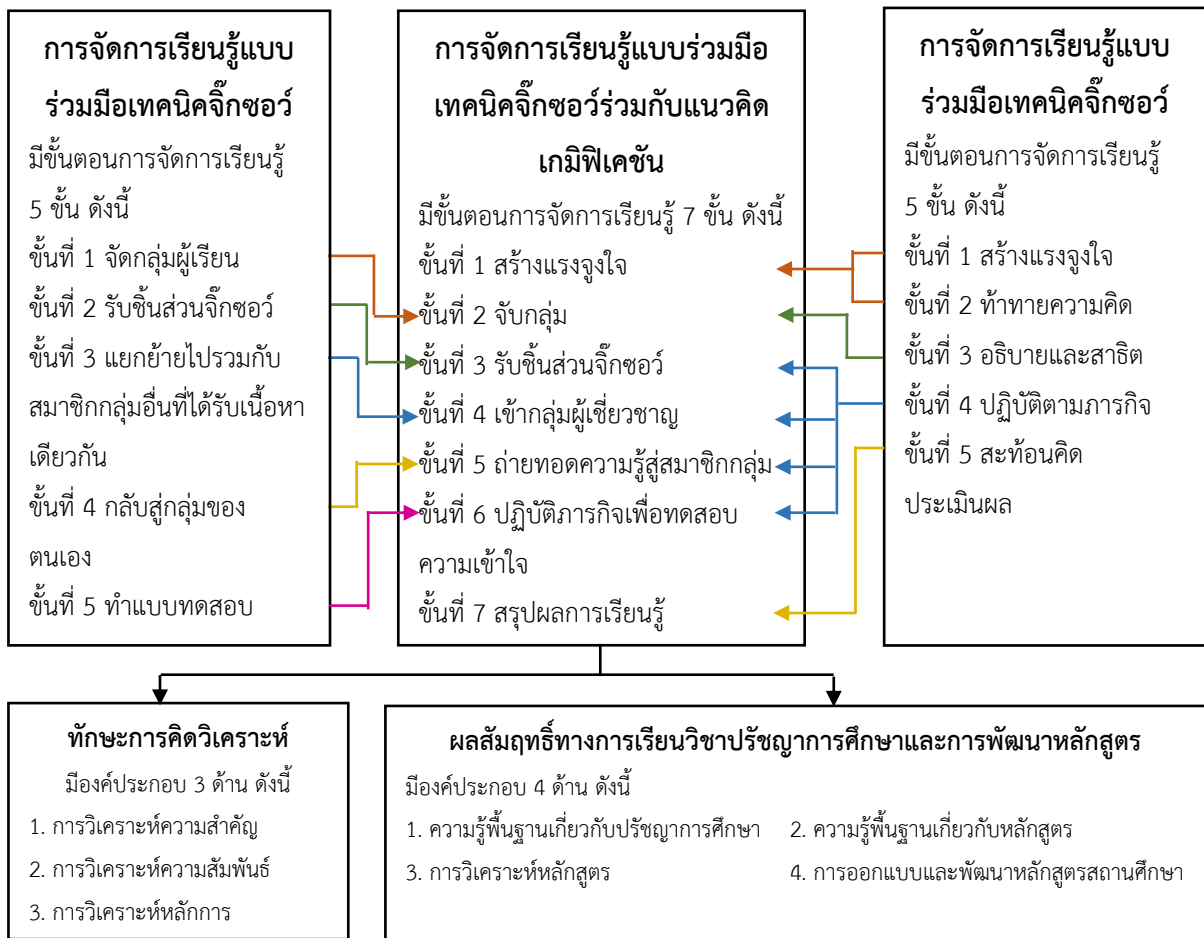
การจัดการเรียนรู้แบบร่วมมือเทคนิคจิ๊กซอว์

มีขั้นตอนการจัดการเรียนรู้ 5 ขั้น ดังนี้

ขั้นที่ 1 จัดกลุ่มผู้เรียน

ขั้นที่ 2 รับชิ้นส่วนจิ๊กซอว์

ขั้นที่ 3 แยกย้ายไปรวมกับสมาชิกกลุ่มอื่นที่ได้รับเนื้อหาเดียวกัน

ขั้นที่ 4 กลับสู่กลุ่มของตนเอง

ขั้นที่ 5 ทำแบบทดสอบ

การจัดการเรียนรู้แบบร่วมมือเทคนิคจิ๊กซอว์ร่วมกับแนวคิดเกมิฟิเคชัน

มีขั้นตอนการจัดการเรียนรู้ 7 ขั้น ดังนี้

ขั้นที่ 1 สร้างแรงจูงใจ

ขั้นที่ 2 จับกลุ่ม

ขั้นที่ 3 รับชิ้นส่วนจิ๊กซอว์

ขั้นที่ 4 เข้ากลุ่มผู้เชี่ยวชาญ

ขั้นที่ 5 ถ่ายทอดความรู้สู่สมาชิกกลุ่ม

ขั้นที่ 6 ปฏิบัติภารกิจเพื่อทดสอบความเข้าใจ

ขั้นที่ 7 สรุปผลการเรียนรู้

การจัดการเรียนรู้แบบร่วมมือเทคนิคจิ๊กซอว์

มีขั้นตอนการจัดการเรียนรู้ 5 ขั้น ดังนี้

ขั้นที่ 1 สร้างแรงจูงใจ

ขั้นที่ 2 ท้าทายความคิด

ขั้นที่ 3 อธิบายและสาธิต

ขั้นที่ 4 ปฏิบัติตามภารกิจ

ขั้นที่ 5 สะท้อนคิดประเมินผล

ทักษะการคิดวิเคราะห์

มีองค์ประกอบ 3 ด้าน ดังนี้

1. การวิเคราะห์ความสำคัญ

2. การวิเคราะห์ความสัมพันธ์

3. การวิเคราะห์หลักการ

ผลสัมฤทธิ์ทางการเรียนวิชาปรัชญาการศึกษาและการพัฒนาหลักสูตร

มีองค์ประกอบ 4 ด้าน ดังนี้

1. ความรู้พื้นฐานเกี่ยวกับปรัชญาการศึกษา 2. ความรู้พื้นฐานเกี่ยวกับหลักสูตร

3. การวิเคราะห์หลักสูตร 4. การออกแบบและพัฒนาหลักสูตรสถานศึกษา